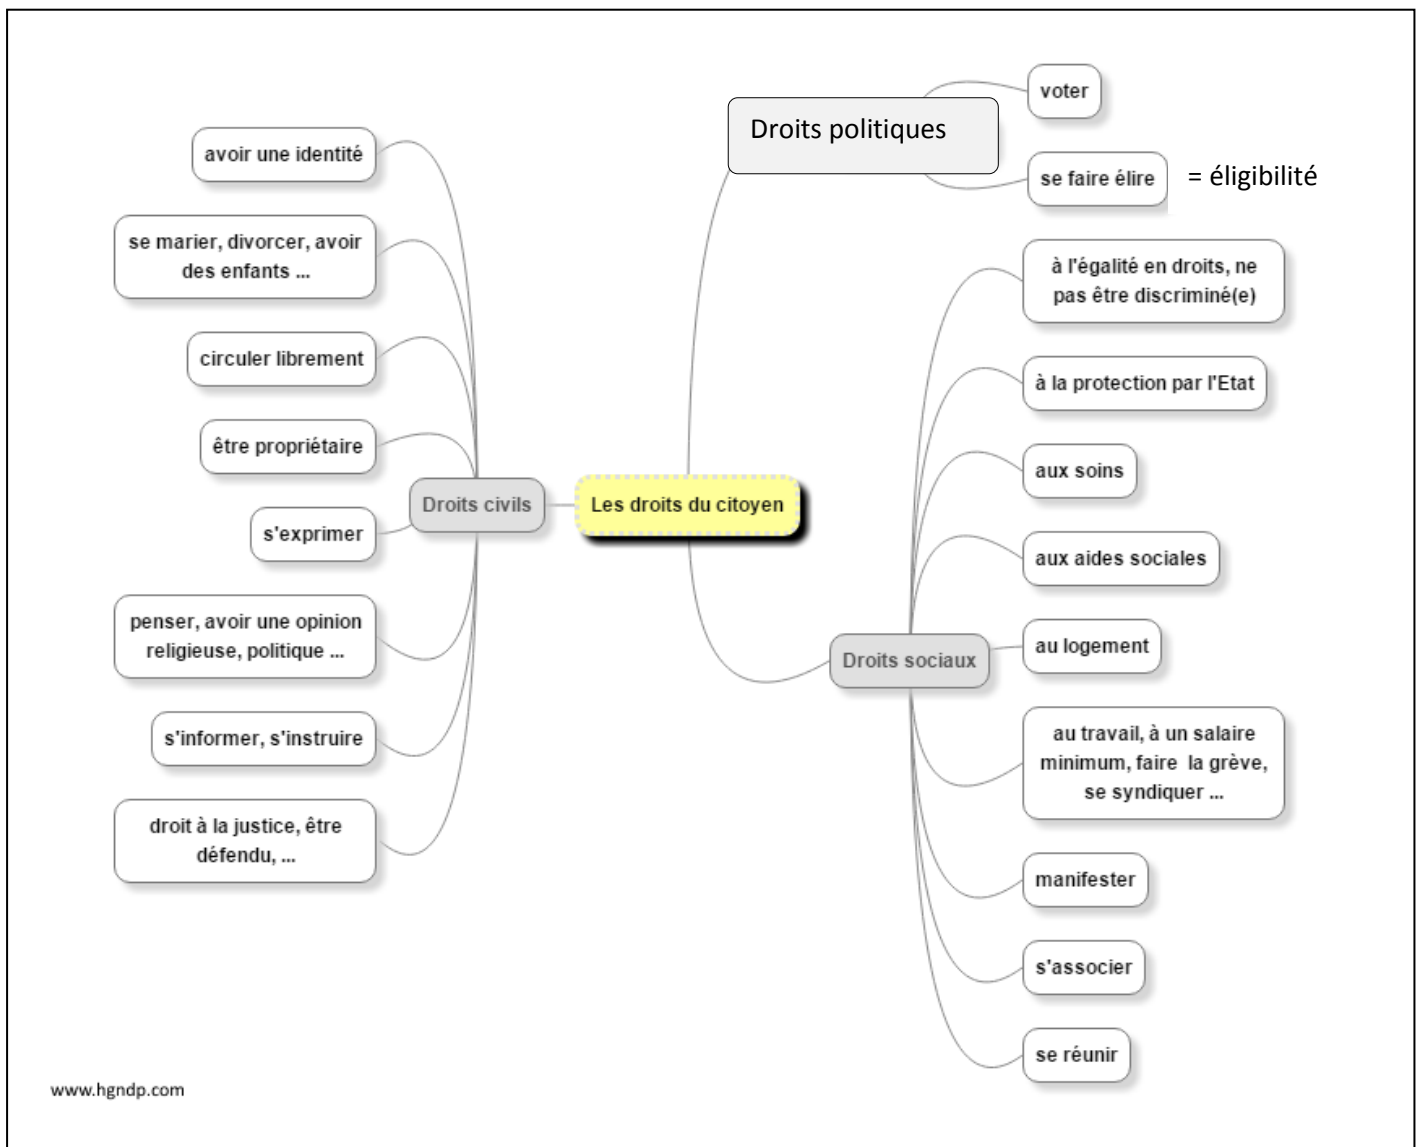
Les droits du citoyen

Droits politiques
voter
se faire élire = éligibilité

Droits civils
avoir une identité
se marier, divorcer, avoir des enfants ...
circuler librement
être propriétaire
s'exprimer
penser, avoir une opinion religieuse, politique ...
s'informer, s'instruire
droit à la justice, être défendu, ...

Droits sociaux
à l'égalité en droits, ne pas être discriminé(e)
à la protection par l'Etat
aux soins
aux aides sociales
au logement
au travail, à un salaire minimum, faire la grève, se syndiquer ...
manifester
s'associer
se réunir

www.hgndp.com